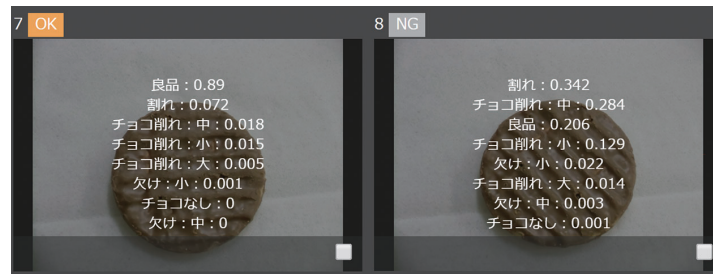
7 OK

良品：0.89
割れ：0.072
チョコ削れ：中：0.018
チョコ削れ：小：0.015
チョコ削れ：大：0.005
欠け：小：0.001
チョコなし：0
欠け：中：0

8 NG

割れ：0.342
チョコ削れ：中：0.284
良品：0.206
チョコ削れ：小：0.129
欠け：小：0.022
チョコ削れ：大：0.014
欠け：中：0.003
チョコなし：0.001